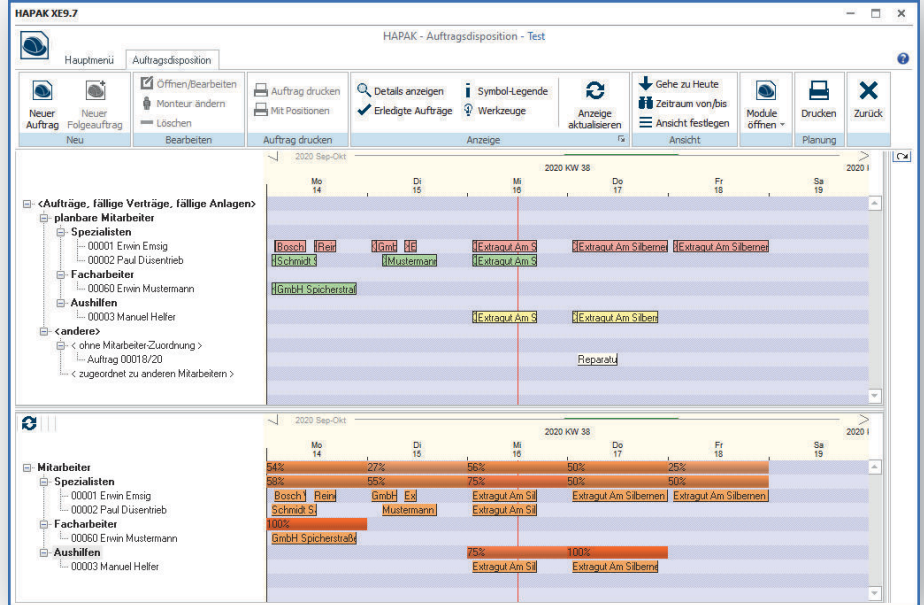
HAPAK XE9.7

HAPAK - Auftragsdisposition - Test

Hauptmenü Auftragsdisposition

Neuer Auftrag
Neuer Folgeauftrag
Neu

Öffnen/Bearbeiten
Monteur ändern
Löschen
Bearbeiten

Auftrag drucken
Mit Positionen
Auftrag drucken

Details anzeigen
Erledigte Aufträge
Symbol-Legende
Werkzeuge
Anzeige aktualisieren
Anzeige

Gehe zu Heute
Zeitraum von/bis
Ansicht festlegen
Ansicht

Module öffnen
Drucken
Planung
Zurück

2020 Sep-Okt
2020 KW 38
2020 I

| Mo 14 | Di 15 | Mi 16 | Do 17 | Fr 18 | Sa 19 |
|---|---|---|---|---|---|

<Aufträge, fällige Verträge, fällige Anlagen>
planbare Mitarbeiter
Spezialisten
00001 Erwin Emsig — Bosch | Rein | GmbH | Ex | Extragut Am S | Extragut Am Silbernen | Extragut Am Silbernen
00002 Paul Düsentrieb — Schmidt S | Mustermann | Extragut Am S
Facharbeiter
00060 Erwin Mustermann — GmbH Spicherstraß
Aushilfen
00003 Manuel Helfer — Extragut Am S | Extragut Am Silben
<andere>
< ohne Mitarbeiter-Zuordnung >
Auftrag 00018/20 — Reparatu
< zugeordnet zu anderen Mitarbeitern >

2020 Sep-Okt
2020 KW 38
2020 I

| Mo 14 | Di 15 | Mi 16 | Do 17 | Fr 18 | Sa 19 |
|---|---|---|---|---|---|

Mitarbeiter — 54% | 27% | 56% | 50% | 25%
Spezialisten — 58% | 55% | 75% | 50% | 50%
00001 Erwin Emsig — Bosch | Rein | GmbH | Ex | Extragut Am Sil | Extragut Am Silbernen | Extragut Am Silbernen
00002 Paul Düsentrieb — Schmidt S | Mustermann | Extragut Am S
Facharbeiter — 100%
00060 Erwin Mustermann — GmbH Spicherstraß
Aushilfen — 75% | 100%
00003 Manuel Helfer — Extragut Am S | Extragut Am Silberne